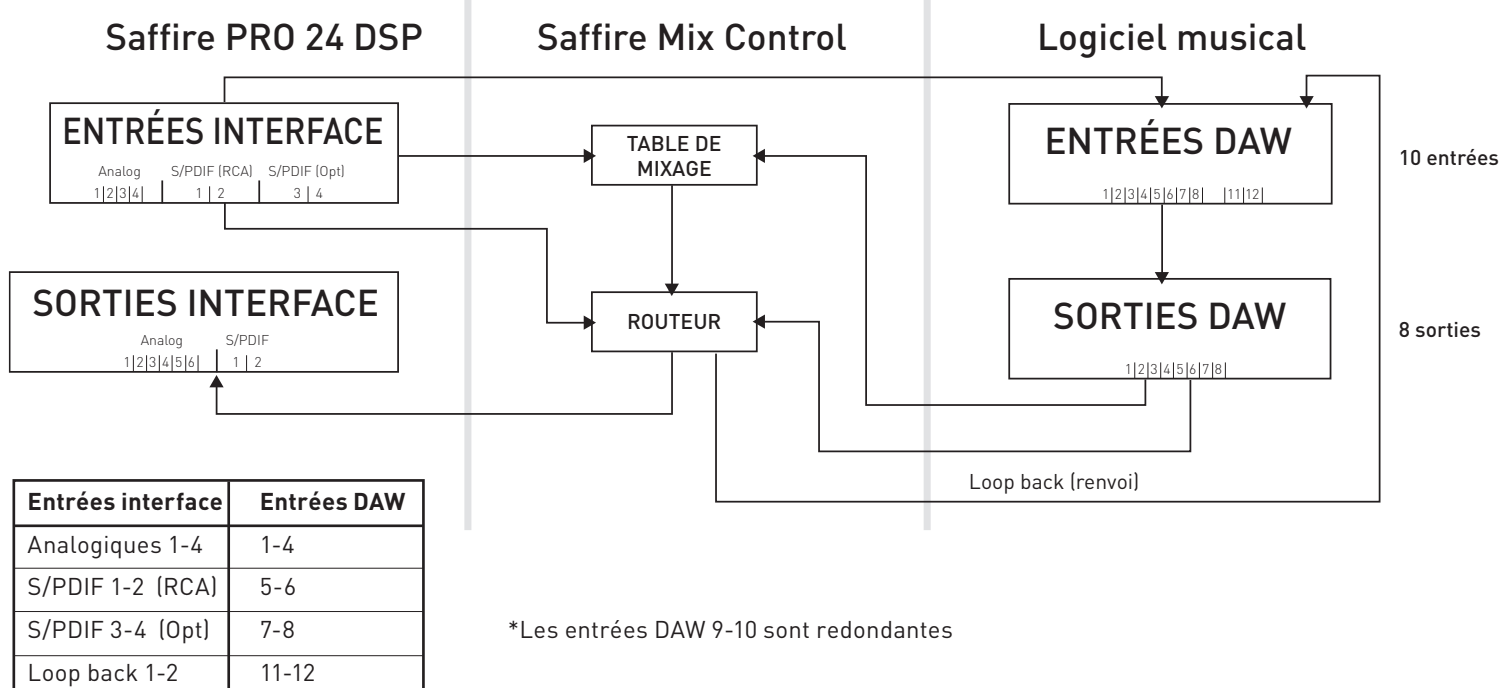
Saffire PRO 24 DSP

Saffire Mix Control

Logiciel musical

ENTRÉES INTERFACE
Analog 1|2|3|4| S/PDIF (RCA) 1 | 2 S/PDIF (Opt) 3 | 4

TABLE DE MIXAGE

ENTRÉES DAW
1|2|3|4|5|6|7|8| |11|12|

10 entrées

SORTIES INTERFACE
Analog 1|2|3|4|5|6| S/PDIF 1 | 2

ROUTEUR

SORTIES DAW
1|2|3|4|5|6|7|8|

8 sorties

Loop back (renvoi)

| Entrées interface | Entrées DAW |
|---|---|
| Analogiques 1-4 | 1-4 |
| S/PDIF 1-2 (RCA) | 5-6 |
| S/PDIF 3-4 (Opt) | 7-8 |
| Loop back 1-2 | 11-12 |

*Les entrées DAW 9-10 sont redondantes